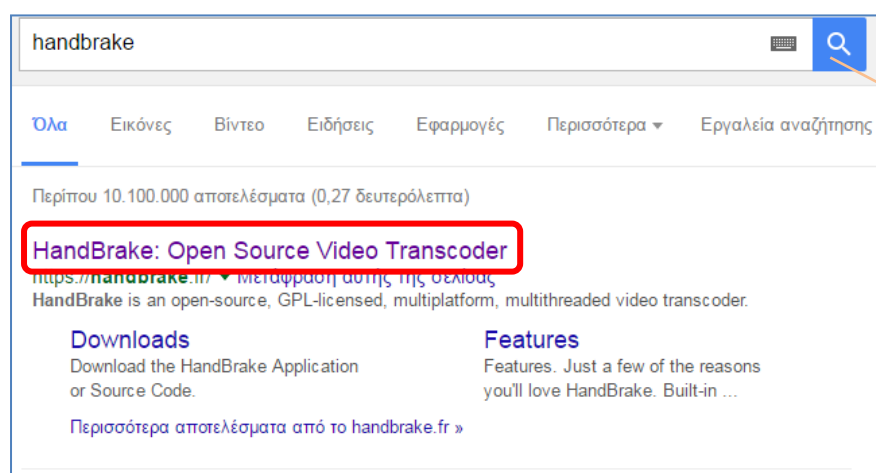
handbrake

Όλα Εικόνες Βίντεο Ειδήσεις Εφαρμογές Περισσότερα ▾ Εργαλεία αναζήτησης

Περίπου 10.100.000 αποτελέσματα (0,27 δευτερόλεπτα)

HandBrake: Open Source Video Transcoder
https://handbrake.fr/ ▾ Μετάφραση αυτής της σελίδας
HandBrake is an open-source, GPL-licensed, multiplatform, multithreaded video transcoder.

Downloads
Download the HandBrake Application or Source Code.

Features
Features. Just a few of the reasons you'll love HandBrake. Built-in ...

Περισσότερα αποτελέσματα από το handbrake.fr »